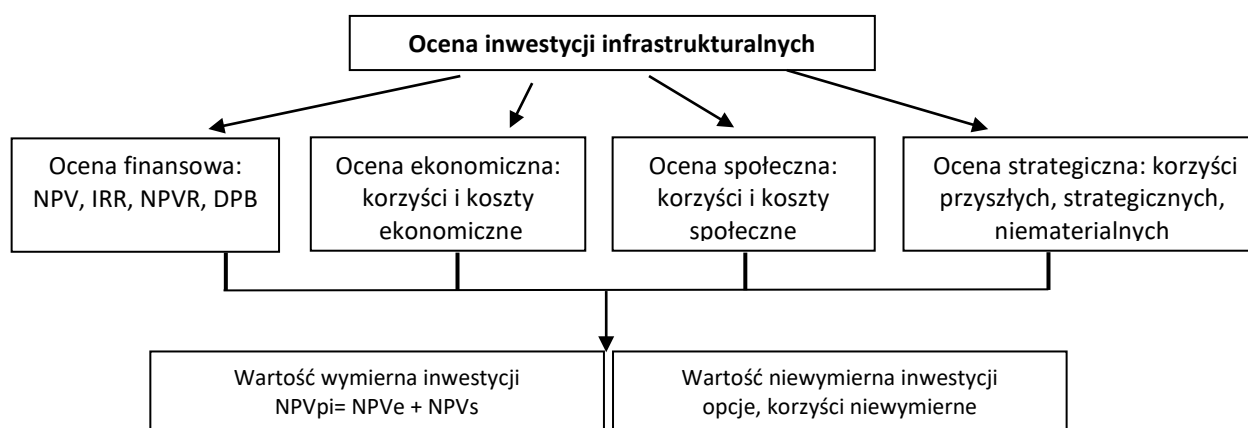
Ocena inwestycji infrastrukturalnych

Ocena finansowa: NPV, IRR, NPVR, DPB

Ocena ekonomiczna: korzyści i koszty ekonomiczne

Ocena społeczna: korzyści i koszty społeczne

Ocena strategiczna: korzyści przyszłych, strategicznych, niematerialnych

Wartość wymierna inwestycji NPVpi= NPVe + NPVs

Wartość niewymierna inwestycji opcje, korzyści niewymierne